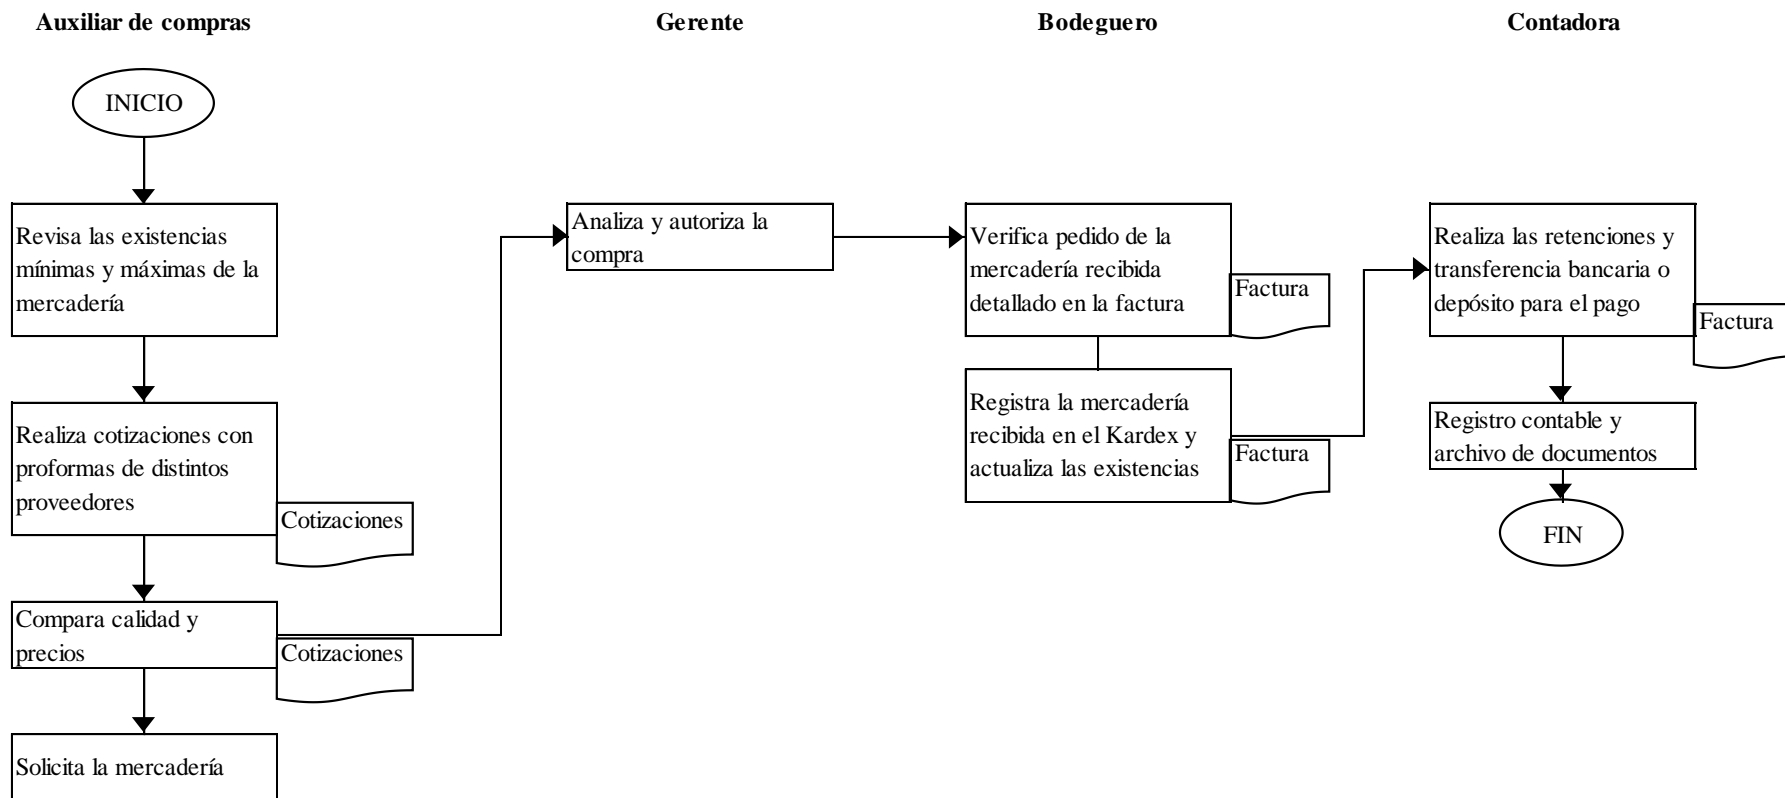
Auxiliar de compras

Gerente

Bodeguero

Contadora

INICIO

Revisa las existencias mínimas y máximas de la mercadería

Realiza cotizaciones con proformas de distintos proveedores

Cotizaciones

Compara calidad y precios

Cotizaciones

Solicita la mercadería

Analiza y autoriza la compra

Verifica pedido de la mercadería recibida detallado en la factura

Factura

Registra la mercadería recibida en el Kardex y actualiza las existencias

Factura

Realiza las retenciones y transferencia bancaria o depósito para el pago

Factura

Registro contable y archivo de documentos

FIN